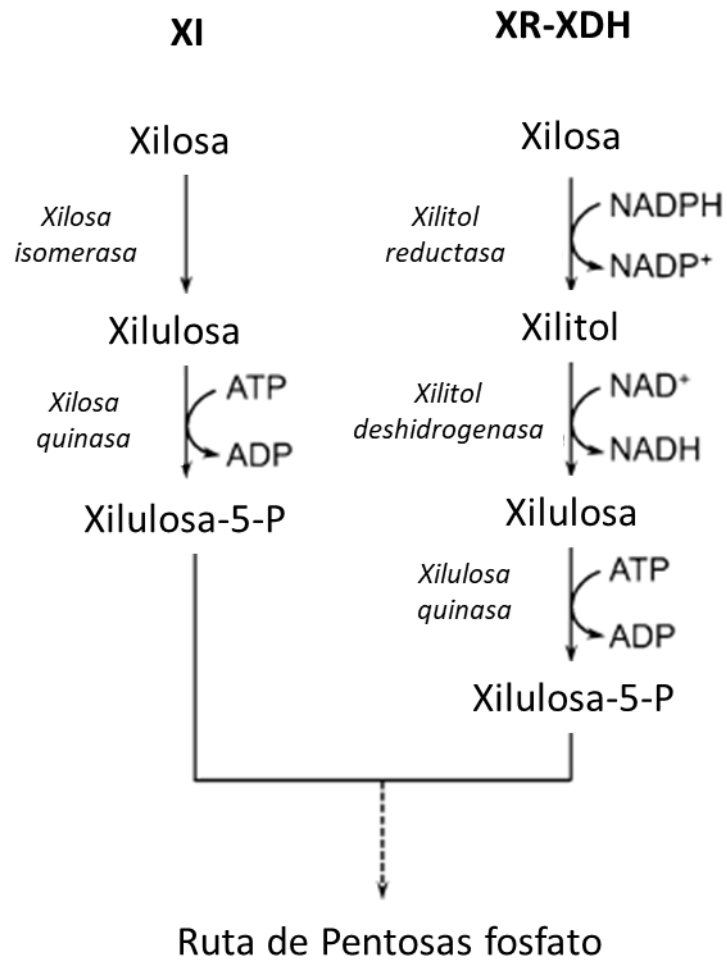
XI

XR-XDH

Xilosa

Xilosa isomerasa

Xilulosa

Xilosa quinasa

ATP

ADP

Xilulosa-5-P

Xilosa

Xilitol reductasa

NADPH

$NADP^+$

Xilitol

Xilitol deshidrogenasa

$NAD^+$

NADH

Xilulosa

Xilulosa quinasa

ATP

ADP

Xilulosa-5-P

Ruta de Pentosas fosfato